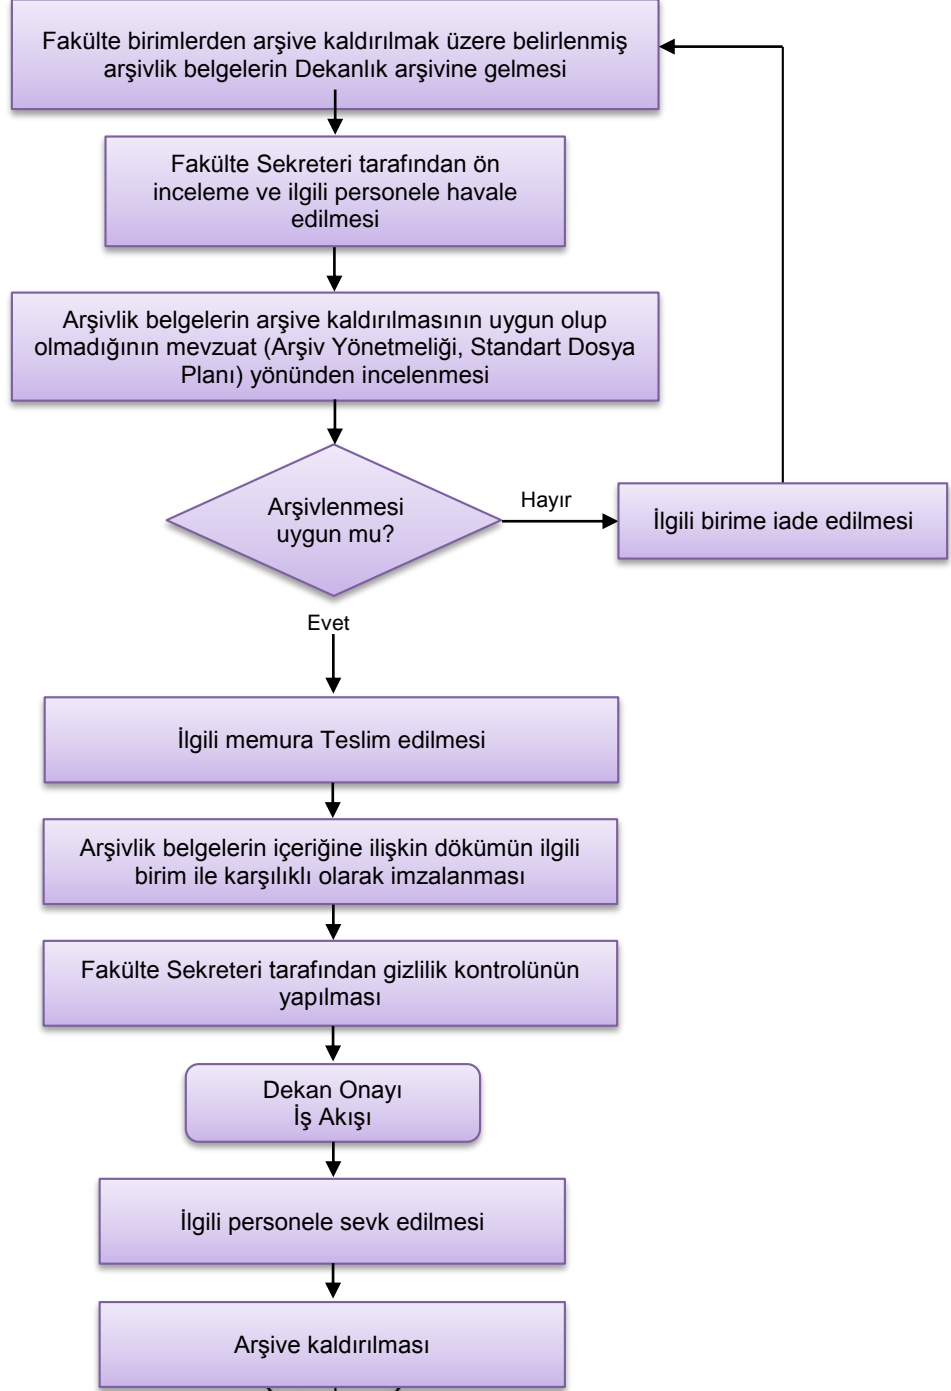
Fakülte birimlerden arşive kaldırılmak üzere belirlenmiş arşivlik belgelerin Dekanlık arşivine gelmesi

Fakülte Sekreteri tarafından ön inceleme ve ilgili personele havale edilmesi

Arşivlik belgelerin arşive kaldırılmasının uygun olup olmadığının mevzuat (Arşiv Yönetmeliği, Standart Dosya Planı) yönünden incelenmesi

Arşivlenmesi uygun mu?

Hayır

İlgili birime iade edilmesi

Evet

İlgili memura Teslim edilmesi

Arşivlik belgelerin içeriğine ilişkin dökümün ilgili birim ile karşılıklı olarak imzalanması

Fakülte Sekreteri tarafından gizlilik kontrolünün yapılması

Dekan Onayı
İş Akışı

İlgili personele sevk edilmesi

Arşive kaldırılması